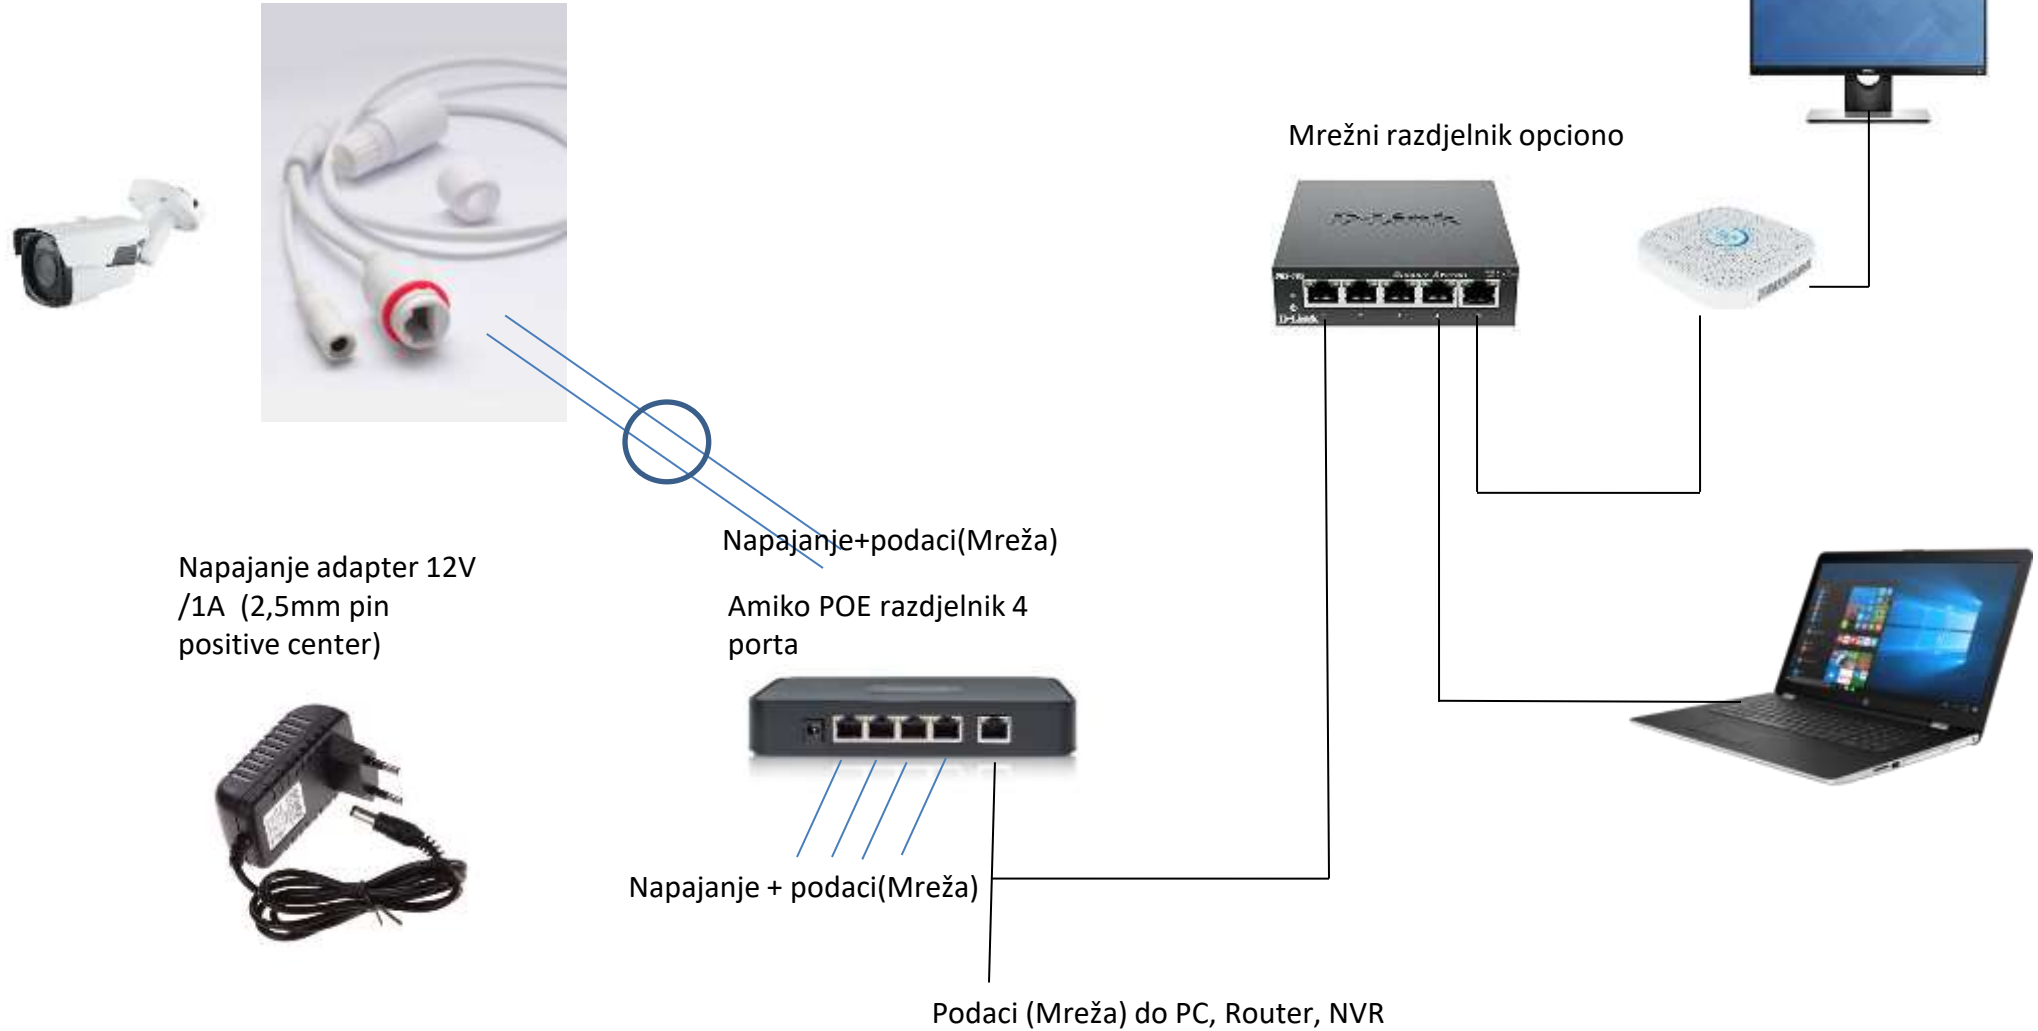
Mrežni razdjelnik opciono

D-Link

Napajanje+podaci(Mreža)

Napajanje adapter 12V /1A (2,5mm pin positive center)

Amiko POE razdjelnik 4 porta

Napajanje + podaci(Mreža)

Podaci (Mreža) do PC, Router, NVR